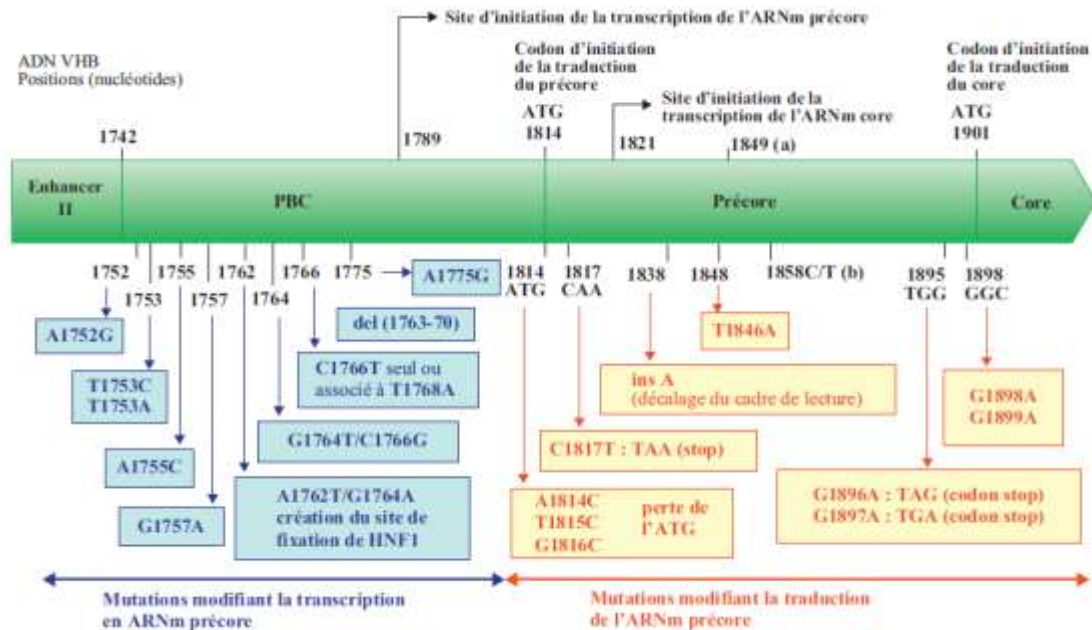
Site d'initiation de la transcription de l'ARNm précore

ADN VHB
Positions (nucléotides)

Codon d'initiation de la traduction du précore

ATG
1814

Site d'initiation de la transcription de l'ARNm core

Codon d'initiation de la traduction du core

ATG
1901

1742

1789

1821

1849 (a)

Enhancer II

PBC

Précore

Core

1752

1753

1755

1757

1762

1764

1766

1775

A1775G

1814
ATG

1817
CAA

1838

1848

1858C/T (b)

1895
TGG

1898
GGC

A1752G

del (1763-70)

T1846A

C1766T seul ou associé à T1768A

T1753C
T1753A

ins A
(décalage du cadre de lecture)

G1898A
G1899A

G1764T/C1766G

C1817T : TAA (stop)

A1755C

A1762T/G1764A
création du site de fixation de HNF1

G1757A

A1814C
T1815C
G1816C

perte de l'ATG

G1896A : TAG (codon stop)
G1897A : TGA (codon stop)

Mutations modifiant la transcription en ARNm précore

Mutations modifiant la traduction de l'ARNm précore